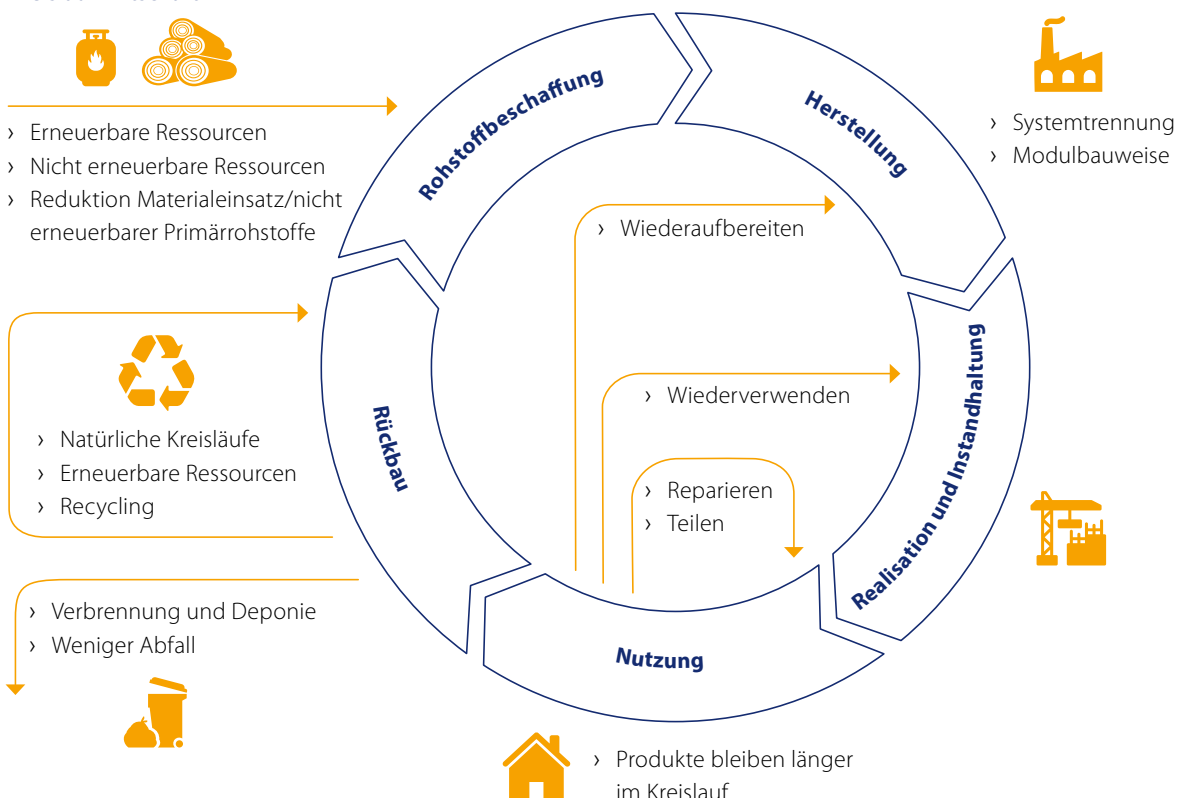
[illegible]

› Erneuerbare Ressourcen
› Nicht erneuerbare Ressourcen
› Reduktion Materialeinsatz/nicht erneuerbarer Primärrohstoffe

Rohstoffbeschaffung

Herstellung

› Systemtrennung
› Modulbauweise

› Wiederaufbereiten

Realisation und Instandhaltung

› Wiederverwenden

Rückbau

› Natürliche Kreisläufe
› Erneuerbare Ressourcen
› Recycling

› Reparieren
› Teilen

› Verbrennung und Deponie
› Weniger Abfall

Nutzung

› Produkte bleiben länger im Kreislauf